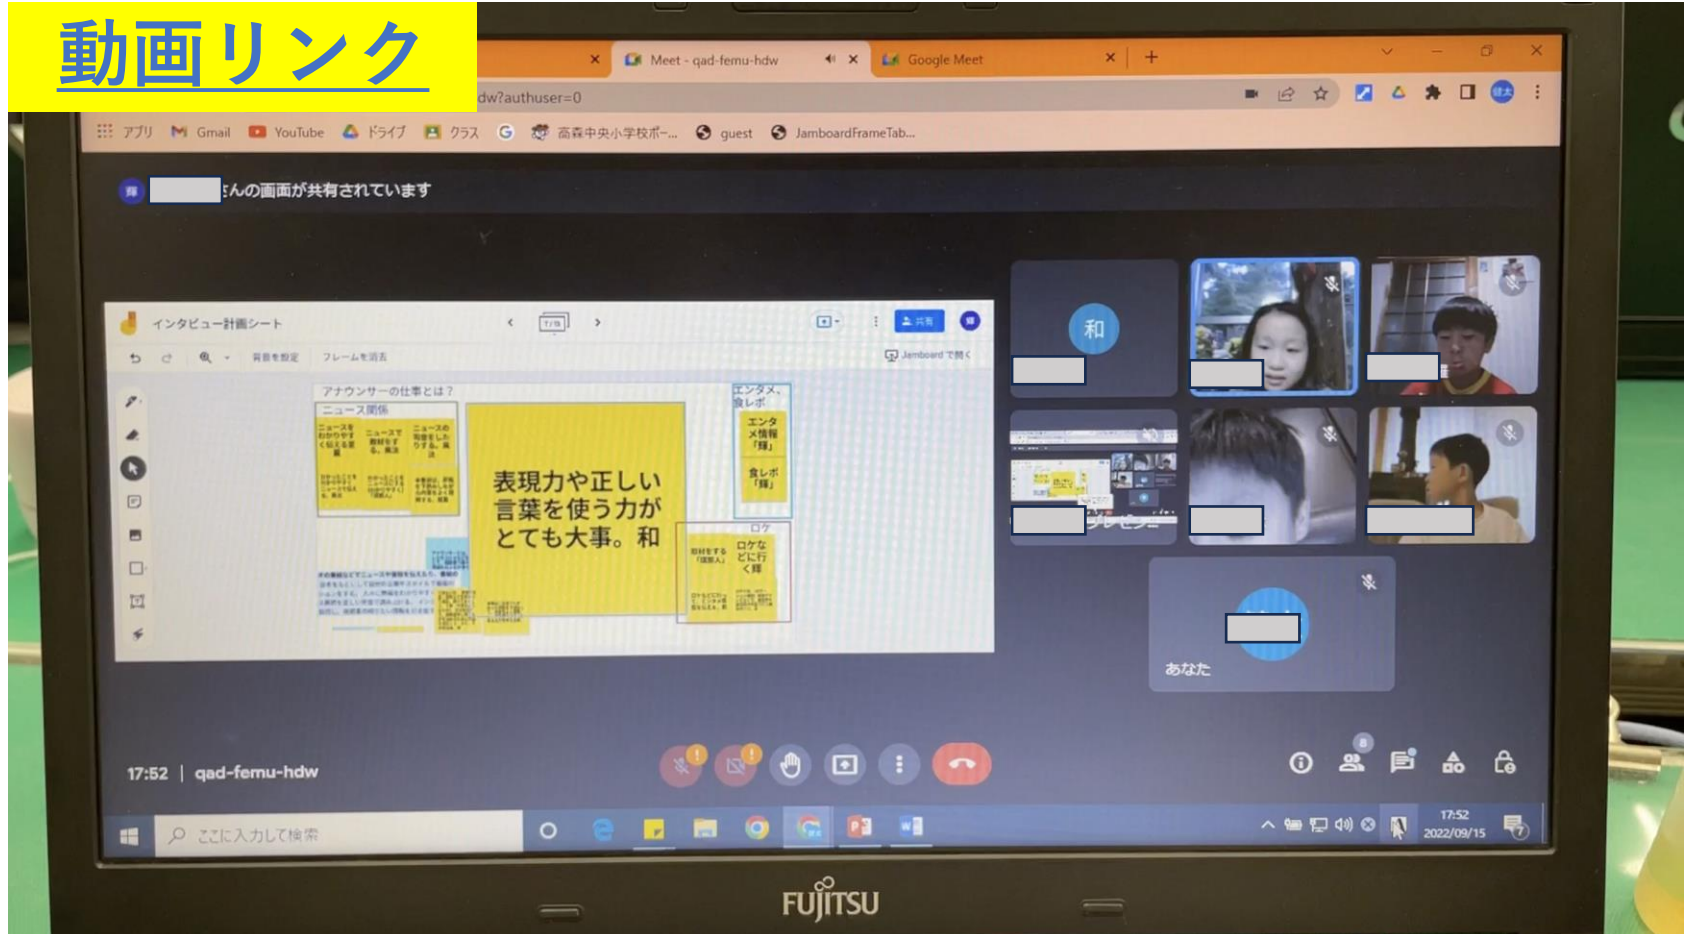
動画リンク

Meet - qad-femu-hdw
Google Meet
dw?authuser=0
アプリ Gmail YouTube ドライブ クラス 高森中央小学校ポー... guest JamboardFrameTab...

さんの画面が共有されています

インタビュー計画シート
共有
背景を設定 フレームを消去
Jamboard で開く
アナウンサーの仕事とは？
ニュース関係
エンタメ、食レポ
エンタメ情報「輝」
食レポ「輝」
表現力や正しい言葉を使う力がとても大事。和
ロケ
ロケなどに行く 輝

和
あなた

17:52 | qad-femu-hdw

ここに入力して検索
17:52
2022/09/15

FUJITSU